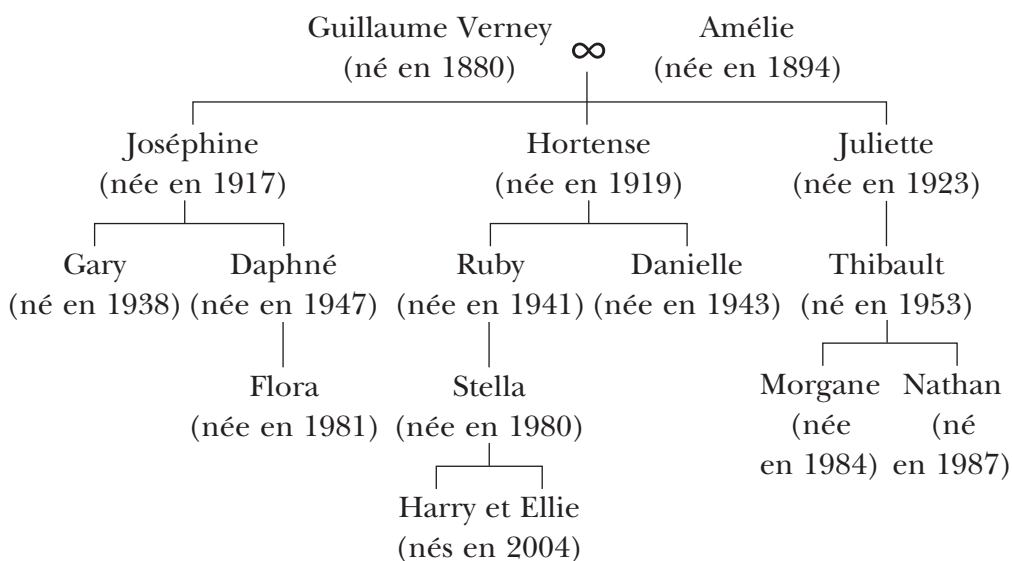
Guillaume Verney (né en 1880) $\infty$ Amélie (née en 1894)

Joséphine (née en 1917)

Hortense (née en 1919)

Juliette (née en 1923)

Gary (né en 1938)

Daphné (née en 1947)

Ruby (née en 1941)

Danielle (née en 1943)

Thibault (né en 1953)

Flora (née en 1981)

Stella (née en 1980)

Morgane (née en 1984)

Nathan (né en 1987)

Harry et Ellie (nés en 2004)